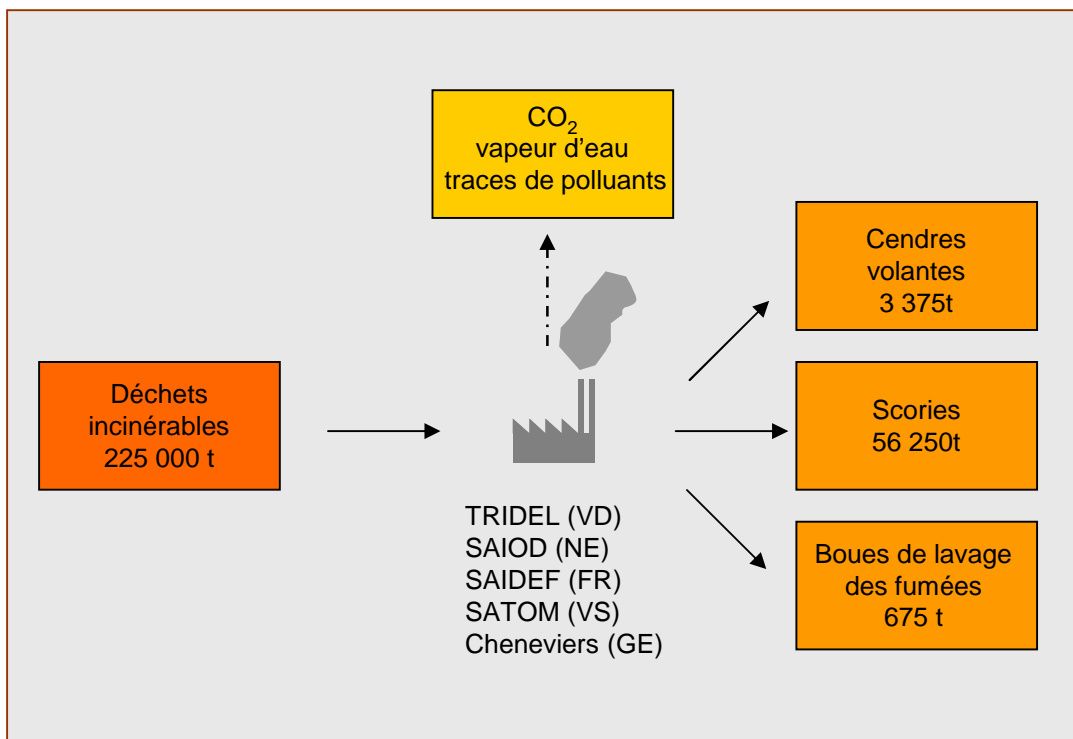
$CO_2$
vapeur d'eau
traces de polluants

Déchets
incinérables
225 000 t

TRIDEL (VD)
SAIOD (NE)
SAIDEF (FR)
SATOM (VS)
Cheneviers (GE)

Cendres
volantes
3 375t

Scories
56 250t

Boues de lavage
des fumées
675 t